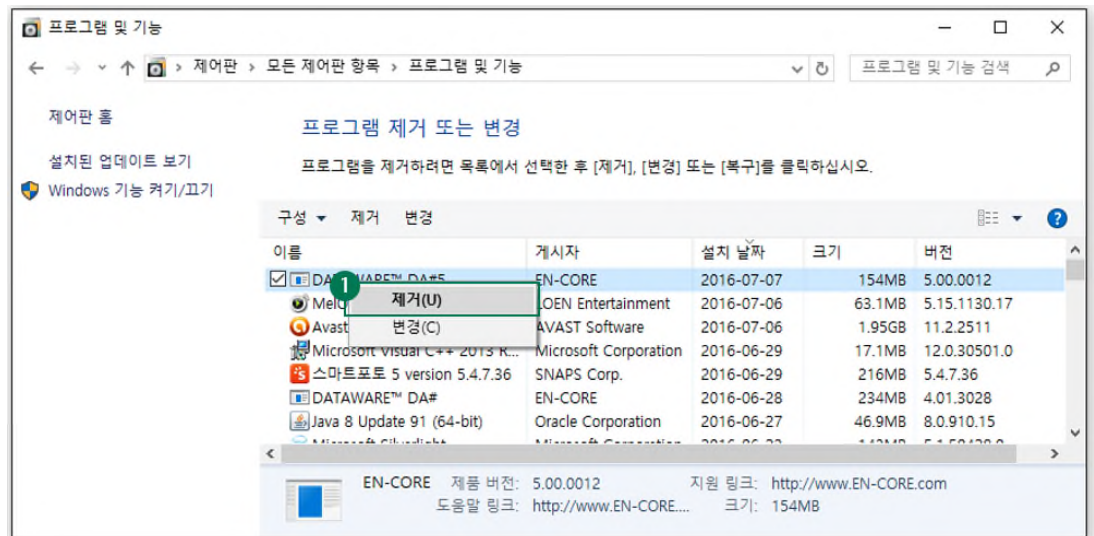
프로그램 및 기능

제어판 › 모든 제어판 항목 › 프로그램 및 기능

프로그램 및 기능 검색

제어판 홈

설치된 업데이트 보기

Windows 기능 켜기/끄기

프로그램 제거 또는 변경

프로그램을 제거하려면 목록에서 선택한 후 [제거], [변경] 또는 [복구]를 클릭하십시오.

구성 ▾ 제거 변경

| 이름 | 게시자 | 설치 날짜 | 크기 | 버전 |
|---|---|---|---|---|
| DA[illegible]ARE™ DA#5 | EN-CORE | 2016-07-07 | 154MB | 5.00.0012 |
| Mel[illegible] | LOEN Entertainment | 2016-07-06 | 63.1MB | 5.15.1130.17 |
| Avast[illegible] | AVAST Software | 2016-07-06 | 1.95GB | 11.2.2511 |
| Microsoft Visual C++ 2013 R... | Microsoft Corporation | 2016-06-29 | 17.1MB | 12.0.30501.0 |
| 스마트포토 5 version 5.4.7.36 | SNAPS Corp. | 2016-06-29 | 216MB | 5.4.7.36 |
| DATAWARE™ DA# | EN-CORE | 2016-06-28 | 234MB | 4.01.3028 |
| Java 8 Update 91 (64-bit) | Oracle Corporation | 2016-06-27 | 46.9MB | 8.0.910.15 |
| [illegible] | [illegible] | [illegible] | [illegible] | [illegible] |

1
제거(U)
변경(C)

EN-CORE 제품 버전: 5.00.0012 지원 링크: http://www.EN-CORE.com
도움말 링크: http://www.EN-CORE.... 크기: 154MB